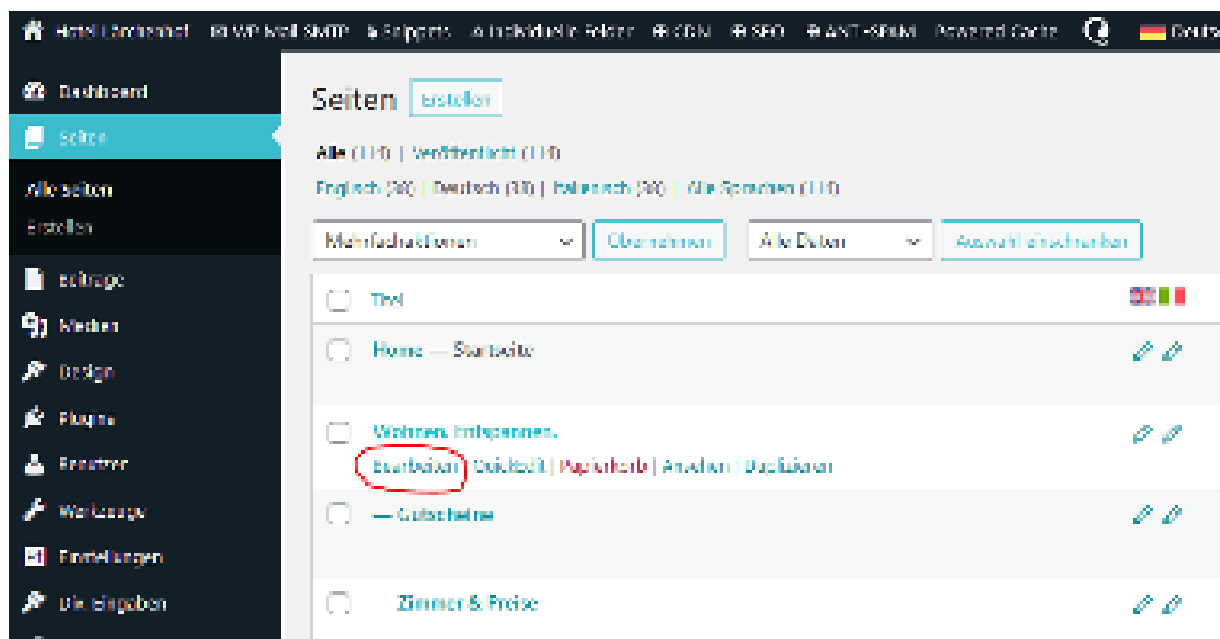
Hotel Lärchenhof WP Mail SMTP Snippets Individuelle Felder CDN SEO ANTI-SPAM Powered Cache Deuts

Dashboard
Seiten
Alle Seiten
Erstellen
Beiträge
Medien
Design
Plugins
Benutzer
Werkzeuge
Einstellungen
Die Eingaben

Seiten Erstellen

Alle (110) | Veröffentlicht (110)

Englisch (30) | Deutsch (30) | Italienisch (30) | Alle Sprachen (110)

Mehrfachaktionen Übernehmen Alle Daten Auswahl einschränken

Titel

Home — Startseite

Wohnen. Entspannen.
Bearbeiten | QuickEdit | Papierkorb | Ansehen | Duplizieren

— Gutscheine

Zimmer & Preise